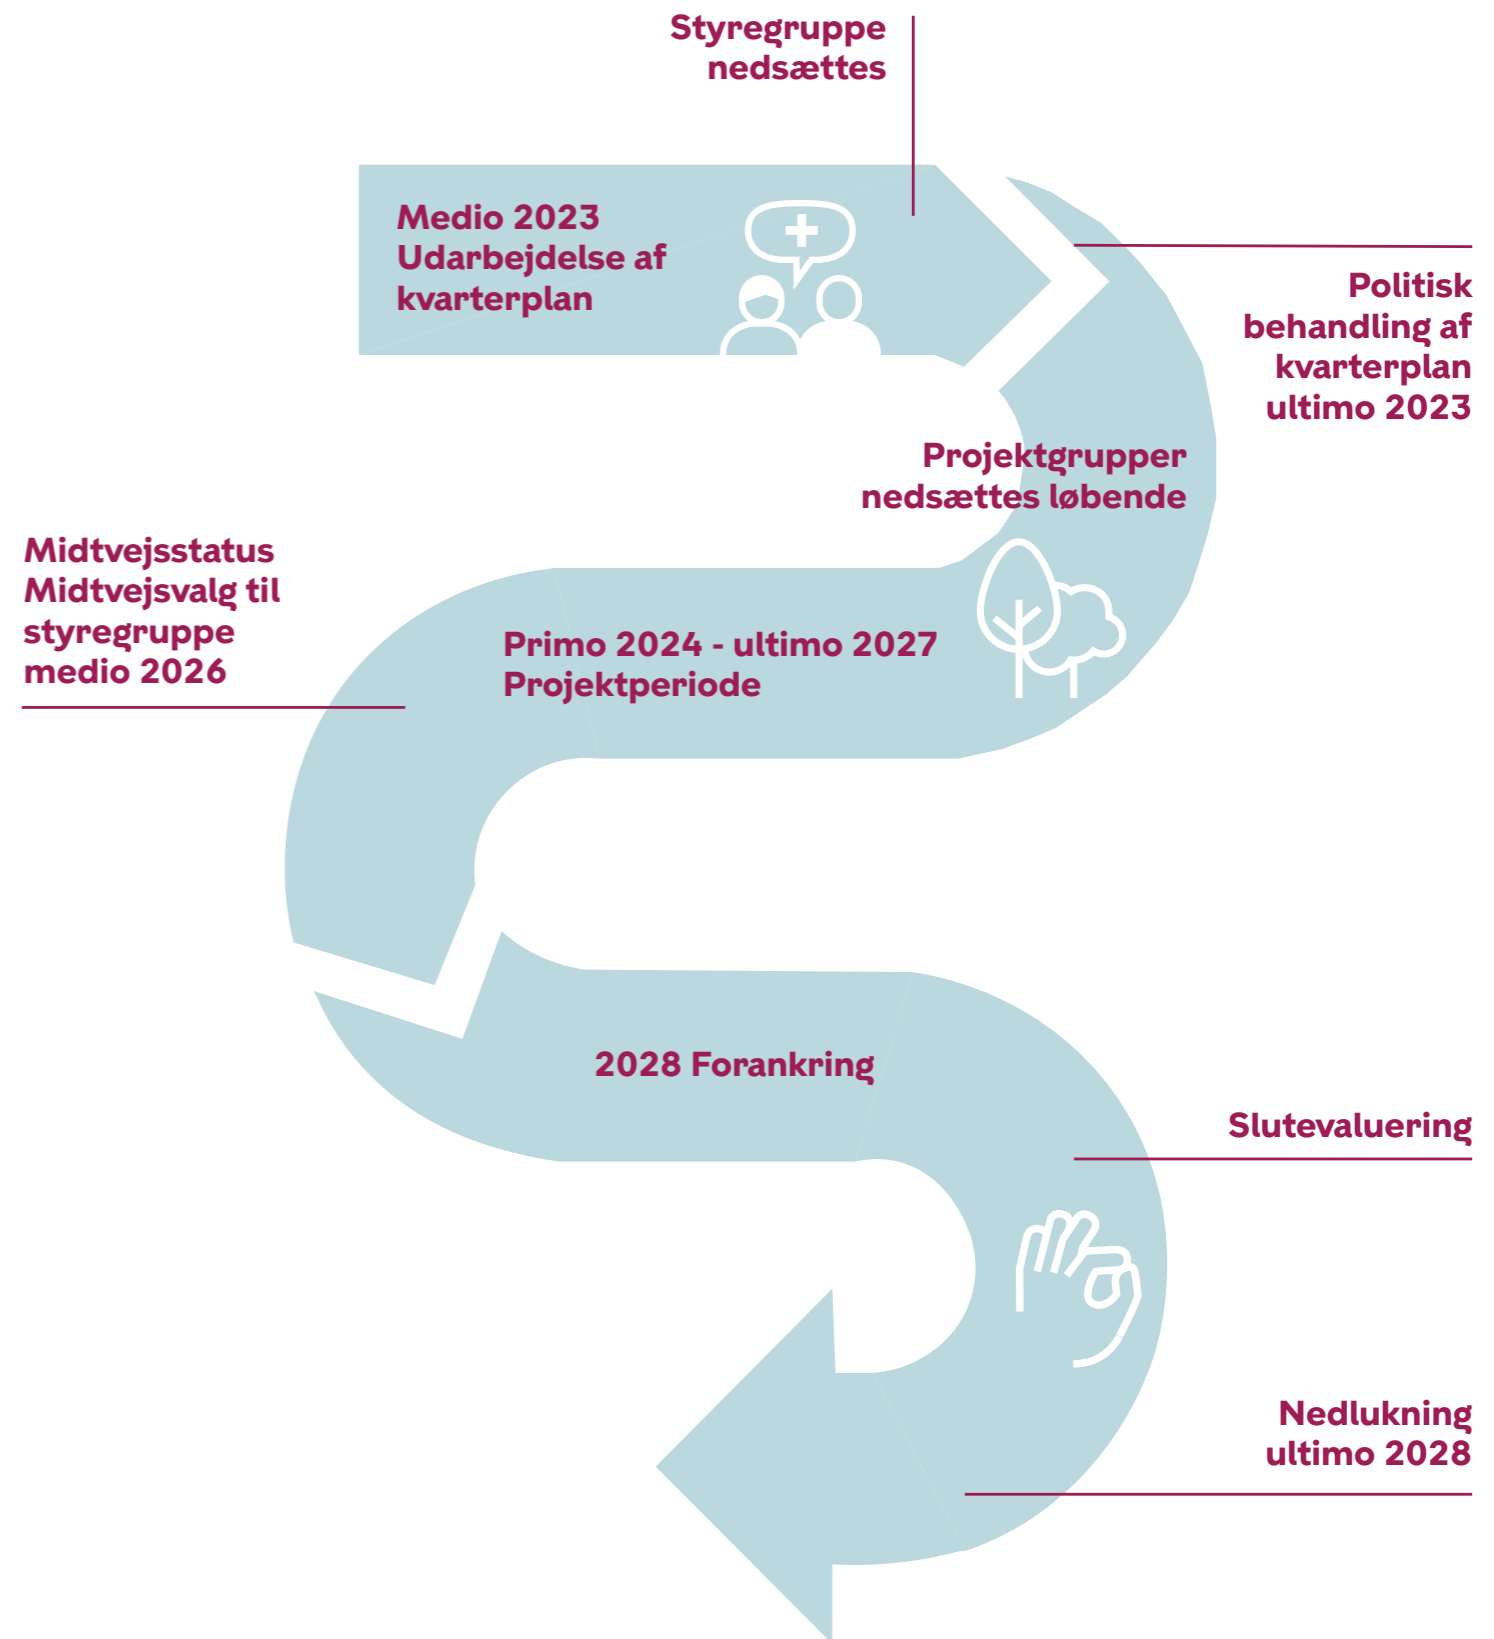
Styregruppe nedsættes

Medio 2023
Udarbejdelse af kvarterplan

Politisk behandling af kvarterplan ultimo 2023

Projektgrupper nedsættes løbende

Midtvejsstatus
Midtvejsvalg til styregruppe medio 2026

Primo 2024 - ultimo 2027
Projektperiode

2028 Forankring

Slutevaluering

Nedlukning ultimo 2028